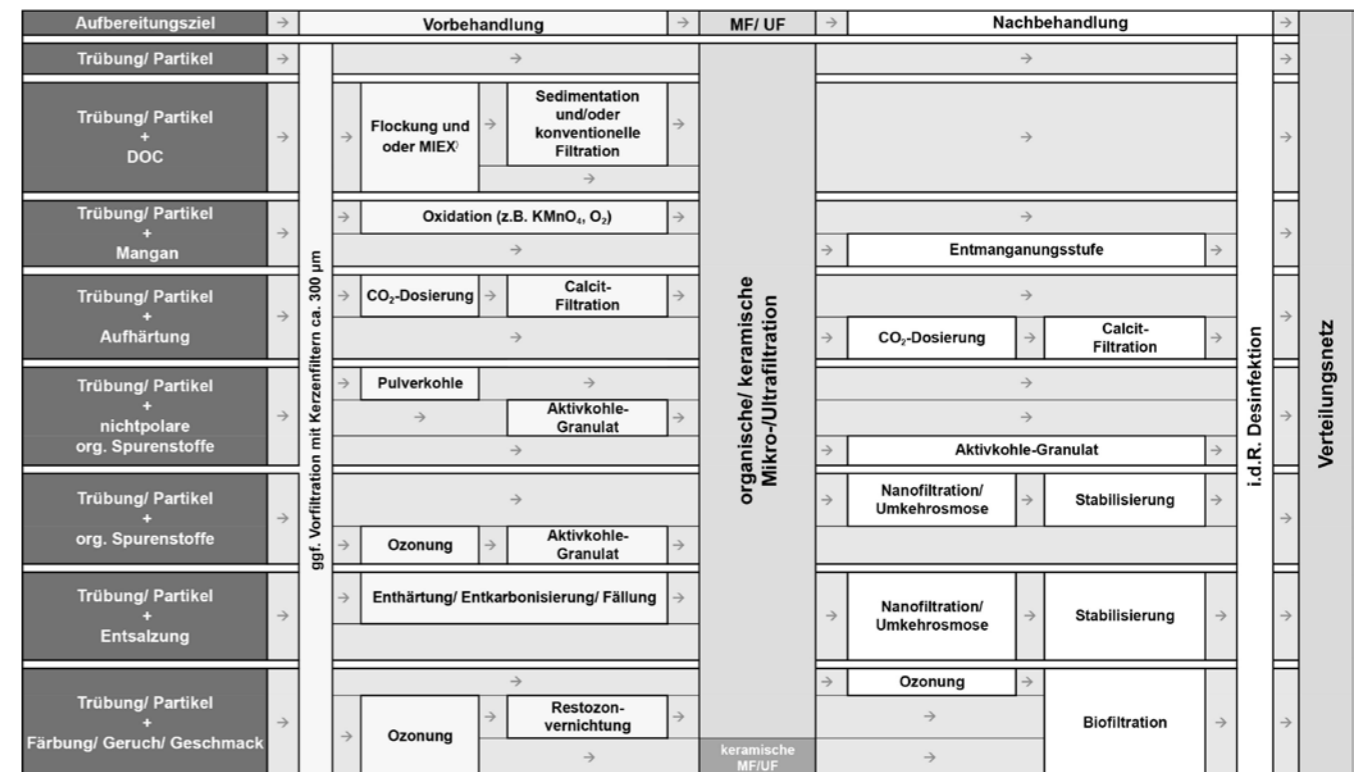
| Aufbereitungsziel | → | Vorbehandlung | → | MF/ UF | → | Nachbehandlung | → | |
|---|---|---|---|---|---|---|---|---|
| Trübung/ Partikel | → | → | | | | → | → | |
| Trübung/ Partikel + DOC | → | → Flockung und oder MIEX → Sedimentation und/oder konventionelle Filtration → / → | | | | → | → | |
| Trübung/ Partikel + Mangan | → | → Oxidation (z.B. $KMnO_4$, $O_2$) → / → | | | | → / → Entmanganungsstufe → | → | |
| Trübung/ Partikel + Aufhärtung | → | → $CO_2$-Dosierung → Calcit-Filtration → / → | | | | → / → $CO_2$-Dosierung → Calcit-Filtration → | → | |
| Trübung/ Partikel + nichtpolare org. Spurenstoffe | → | → Pulverkohle → / → Aktivkohle-Granulat → / → | | | | → / → / → Aktivkohle-Granulat → | → | |
| Trübung/ Partikel + org. Spurenstoffe | → | → / → Ozonung → Aktivkohle-Granulat → | | | | → Nanofiltration/ Umkehrosmose → Stabilisierung → | → | |
| Trübung/ Partikel + Entsalzung | → | → Enthärtung/ Entkarbonisierung/ Fällung → | | | | → Nanofiltration/ Umkehrosmose → Stabilisierung → | → | |
| Trübung/ Partikel + Färbung/ Geruch/ Geschmack | → | → / → Ozonung → Restozonvernichtung → / → | | keramische MF/UF | | → Ozonung → / → / → Biofiltration → | → | |

ggf. Vorfiltration mit Kerzenfiltern ca. 300 µm

organische/ keramische Mikro-/Ultrafiltration

i.d.R. Desinfektion

Verteilungsnetz